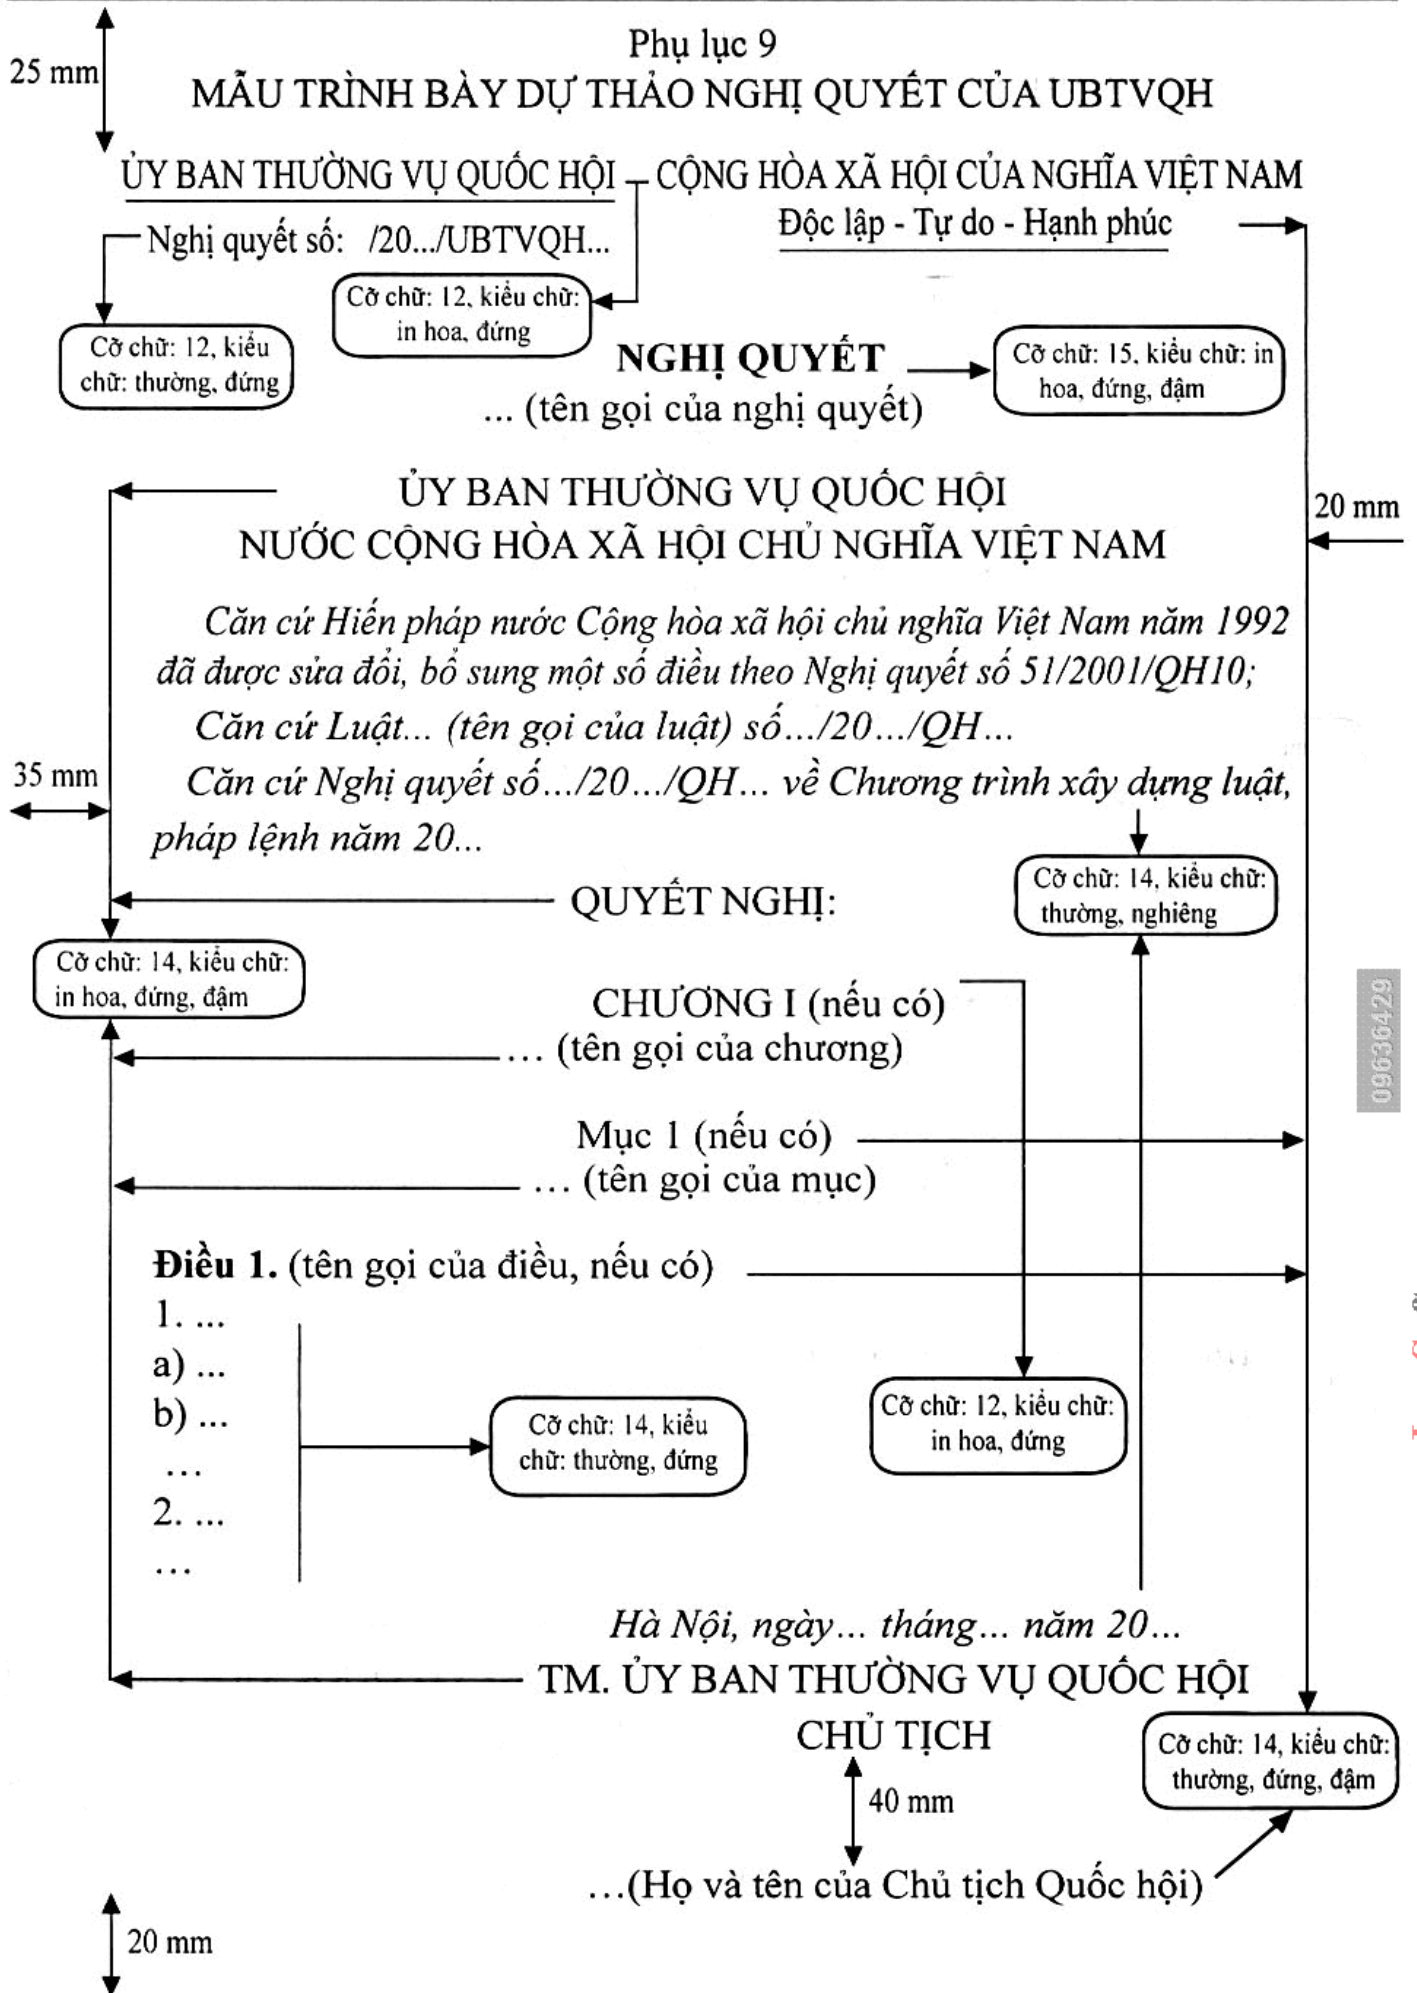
25 mm

Phụ lục 9
MẪU TRÌNH BÀY DỰ THẢO NGHỊ QUYẾT CỦA UBTVQH

ỦY BAN THƯỜNG VỤ QUỐC HỘI

CỘNG HÒA XÃ HỘI CỦA NGHĨA VIỆT NAM
Độc lập - Tự do - Hạnh phúc

Nghị quyết số: /20.../UBTVQH...

Cỡ chữ: 12, kiểu chữ: in hoa, đứng

Cỡ chữ: 12, kiểu chữ: thường, đứng

NGHỊ QUYẾT
... (tên gọi của nghị quyết)

Cỡ chữ: 15, kiểu chữ: in hoa, đứng, đậm

ỦY BAN THƯỜNG VỤ QUỐC HỘI
NƯỚC CỘNG HÒA XÃ HỘI CHỦ NGHĨA VIỆT NAM

20 mm

Căn cứ Hiến pháp nước Cộng hòa xã hội chủ nghĩa Việt Nam năm 1992 đã được sửa đổi, bổ sung một số điều theo Nghị quyết số 51/2001/QH10;

Căn cứ Luật... (tên gọi của luật) số.../20.../QH...

35 mm

Căn cứ Nghị quyết số.../20.../QH... về Chương trình xây dựng luật, pháp lệnh năm 20...

QUYẾT NGHỊ:

Cỡ chữ: 14, kiểu chữ: thường, nghiêng

Cỡ chữ: 14, kiểu chữ: in hoa, đứng, đậm

CHƯƠNG I (nếu có)
... (tên gọi của chương)

096364429

Mục 1 (nếu có)
... (tên gọi của mục)

Điều 1. (tên gọi của điều, nếu có)
1. ...
a) ...
b) ...
...
2. ...
...

Cỡ chữ: 14, kiểu chữ: thường, đứng

Cỡ chữ: 12, kiểu chữ: in hoa, đứng

Hà Nội, ngày... tháng... năm 20...
TM. ỦY BAN THƯỜNG VỤ QUỐC HỘI
CHỦ TỊCH

Cỡ chữ: 14, kiểu chữ: thường, đứng, đậm

40 mm

...(Họ và tên của Chủ tịch Quốc hội)

20 mm